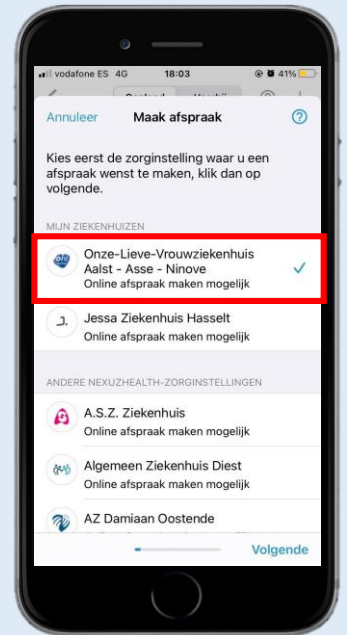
vodafone ES 4G 18:03 41%

Annuleer Maak afspraak ?

Kies eerst de zorginstelling waar u een afspraak wenst te maken, klik dan op volgende.

MIJN ZIEKENHUIZEN

Onze-Lieve-Vrouwziekenhuis Aalst - Asse - Ninove
Online afspraak maken mogelijk

Jessa Ziekenhuis Hasselt
Online afspraak maken mogelijk

ANDERE NEXUZHEALTH-ZORGINSTELLINGEN

A.S.Z. Ziekenhuis
Online afspraak maken mogelijk

Algemeen Ziekenhuis Diest
Online afspraak maken mogelijk

AZ Damiaan Oostende
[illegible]

Volgende